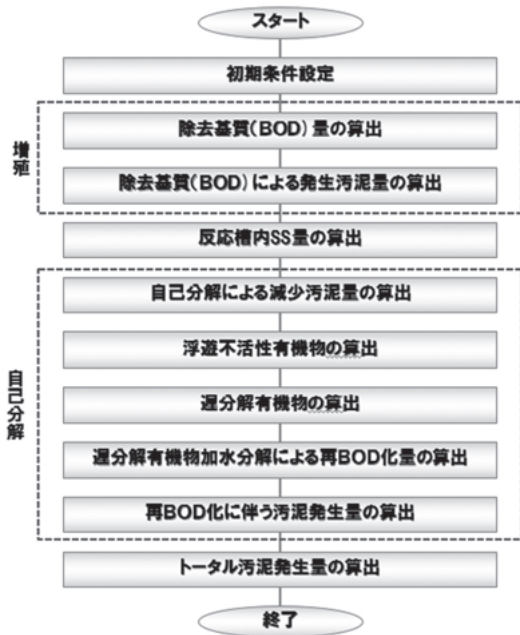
スタート

初期条件設定

増殖

除去基質(BOD) 量の算出

除去基質(BOD) による発生汚泥量の算出

反応槽内SS量の算出

自己分解

自己分解による減少汚泥量の算出

浮遊不活性有機物の算出

遅分解有機物の算出

遅分解有機物加水分解による再BOD化量の算出

再BOD化に伴う汚泥発生量の算出

トータル汚泥発生量の算出

終了